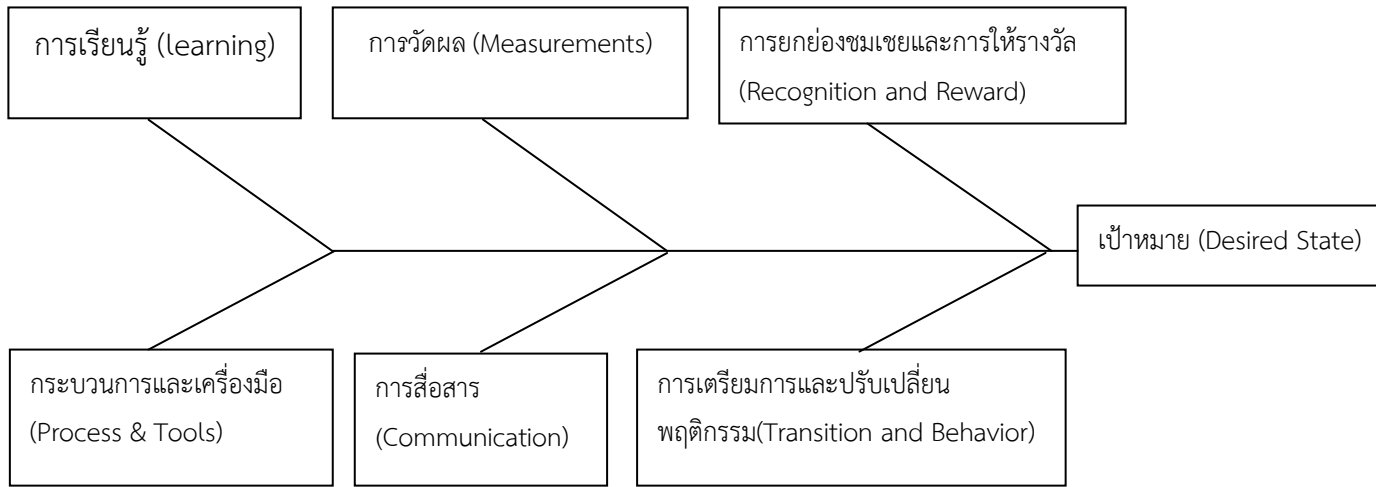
การเรียนรู้ (learning)

การวัดผล (Measurements)

การยกย่องชมเชยและการให้รางวัล (Recognition and Reward)

เป้าหมาย (Desired State)

กระบวนการและเครื่องมือ (Process & Tools)

การสื่อสาร (Communication)

การเตรียมการและปรับเปลี่ยนพฤติกรรม(Transition and Behavior)